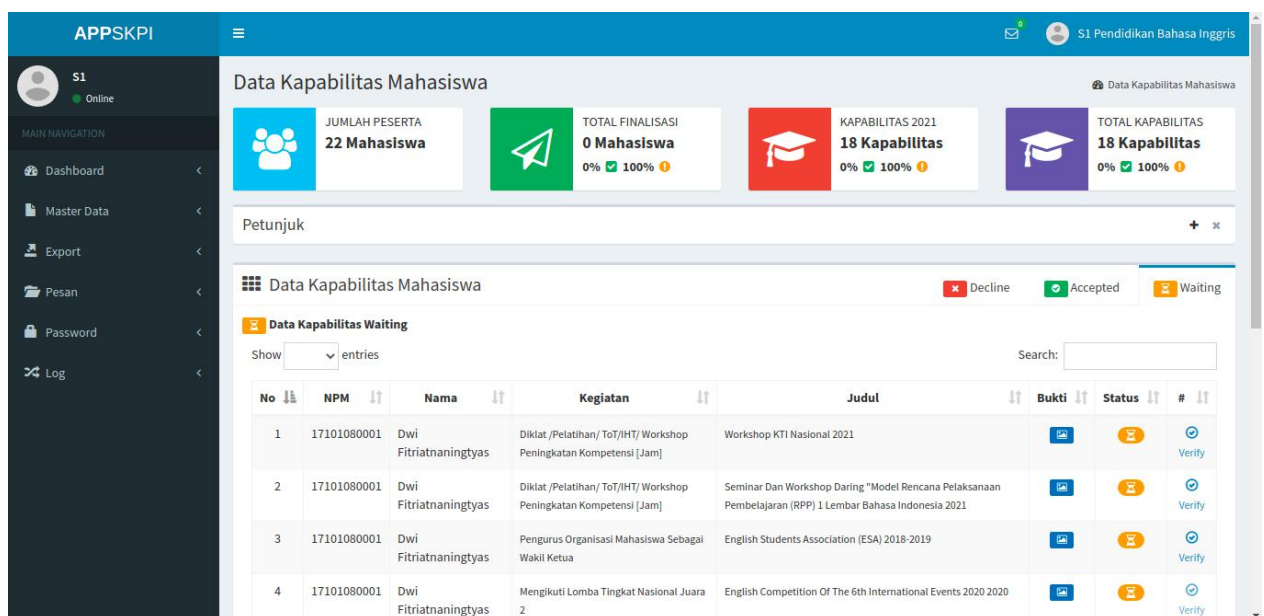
APPSKPI

S1
Online

MAIN NAVIGATION

Dashboard
Master Data
Export
Pesan
Password
Log

0
S1 Pendidikan Bahasa Inggris

Data Kapabilitas Mahasiswa

Data Kapabilitas Mahasiswa

JUMLAH PESERTA
22 Mahasiswa

TOTAL FINALISASI
0 Mahasiswa
0% 100%

KAPABILITAS 2021
18 Kapabilitas
0% 100%

TOTAL KAPABILITAS
18 Kapabilitas
0% 100%

Petunjuk

Data Kapabilitas Mahasiswa

Decline
Accepted
Waiting

Data Kapabilitas Waiting

Show entries

Search:

| No | NPM | Nama | Kegiatan | Judul | Bukti | Status | # |
|---|---|---|---|---|---|---|---|
| 1 | 17101080001 | Dwi Fitriatnaningtyas | Diklat /Pelatihan/ ToT/IHT/ Workshop Peningkatan Kompetensi [Jam] | Workshop KTI Nasional 2021 | | | Verify |
| 2 | 17101080001 | Dwi Fitriatnaningtyas | Diklat /Pelatihan/ ToT/IHT/ Workshop Peningkatan Kompetensi [Jam] | Seminar Dan Workshop Daring "Model Rencana Pelaksanaan Pembelajaran (RPP) 1 Lembar Bahasa Indonesia 2021 | | | Verify |
| 3 | 17101080001 | Dwi Fitriatnaningtyas | Pengurus Organisasi Mahasiswa Sebagai Wakil Ketua | English Students Association (ESA) 2018-2019 | | | Verify |
| 4 | 17101080001 | Dwi Fitriatnaningtyas | Mengikuti Lomba Tingkat Nasional Juara 2 | English Competition Of The 6th International Events 2020 2020 | | | Verify |